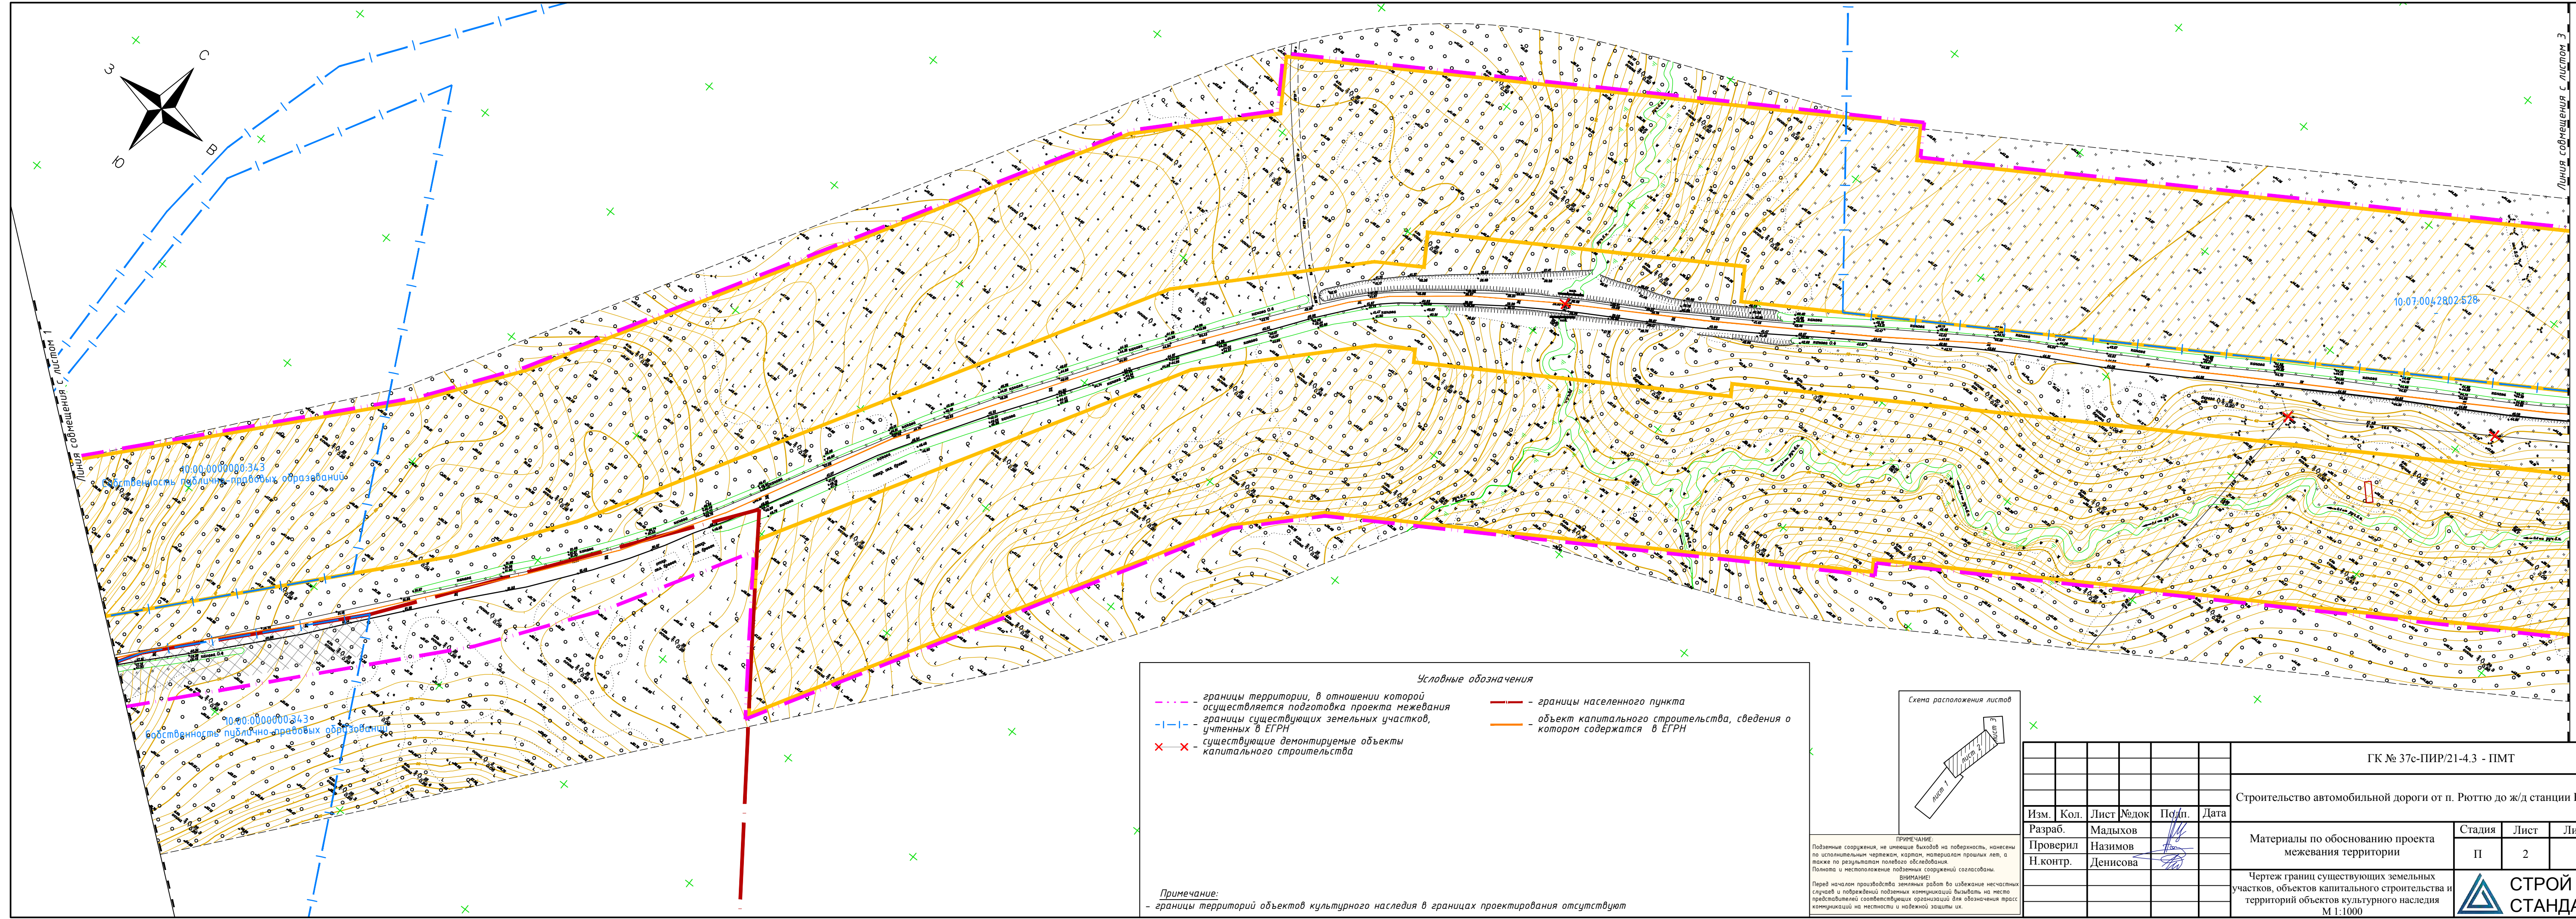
С
З
В
Ю

Линия совмещения с листом 1

Линия совмещения с листом 3

10:00:0000000:343
Собственность публично-правовых образований

10:00:0000000:343
Собственность публично-правовых образований

10:07:0042802:528

Условные обозначения

- границы территории, в отношении которой осуществляется подготовка проекта межевания
- границы существующих земельных участков, учтенных в ЕГРН
- существующие демонтируемые объекты капитального строительства
- границы населенного пункта
- объект капитального строительства, сведения о котором содержатся в ЕГРН

Примечание:
- границы территорий объектов культурного наследия в границах проектирования отсутствуют

Схема расположения листов
лист 1
лист 2
лист 3

ПРИМЕЧАНИЕ:
Подземные сооружения, не имеющие выходов на поверхность, нанесены по исполнительным чертежам, картам, материалам прошлых лет, а также по результатам полевого обследования.
Полнота и местоположение подземных сооружений согласованы.
ВНИМАНИЕ!
Перед началом производства земляных работ во избежание несчастных случаев и повреждений подземных коммуникаций вызывать на место представителей соответствующих организаций для обозначения трасс коммуникаций на местности и надежной защиты их.

| Изм. | Кол. | Лист | №док | Подп. | Дата |
|---|---|---|---|---|---|
| Разраб. | | Мадыхов | | | |
| Проверил | | Назимов | | | |
| Н.контр. | | Денисова | | | |

ГК № 37с-ПИР/21-4.3 - ПМТ

Строительство автомобильной дороги от п. Рюттю до ж/д станции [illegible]

Материалы по обоснованию проекта межевания территории

| Стадия | Лист | Ли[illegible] |
|---|---|---|
| П | 2 | |

Чертеж границ существующих земельных участков, объектов капитального строительства и территорий объектов культурного наследия
М 1:1000

СТРОЙ
СТАНДА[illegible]